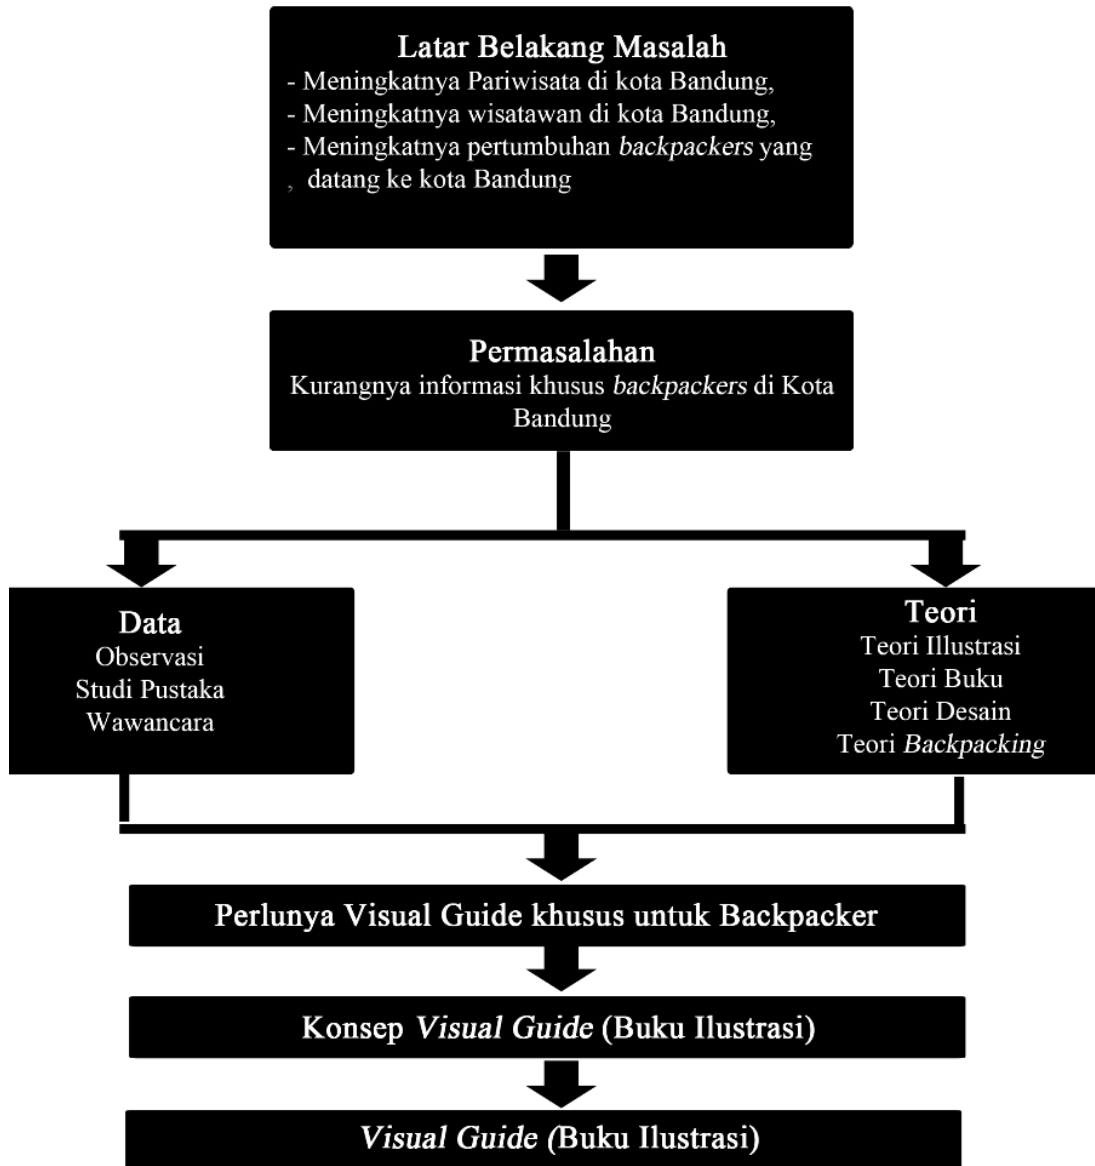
Latar Belakang Masalah
- Meningkatnya Pariwisata di kota Bandung,
- Meningkatnya wisatawan di kota Bandung,
- Meningkatnya pertumbuhan *backpackers* yang , datang ke kota Bandung

Permasalahan
Kurangnya informasi khusus *backpackers* di Kota Bandung

Data
Observasi
Studi Pustaka
Wawancara

Teori
Teori Illustrasi
Teori Buku
Teori Desain
Teori *Backpacking*

Perlunya Visual Guide khusus untuk Backpacker

Konsep *Visual Guide* (Buku Ilustrasi)

*Visual Guide (*Buku Ilustrasi)